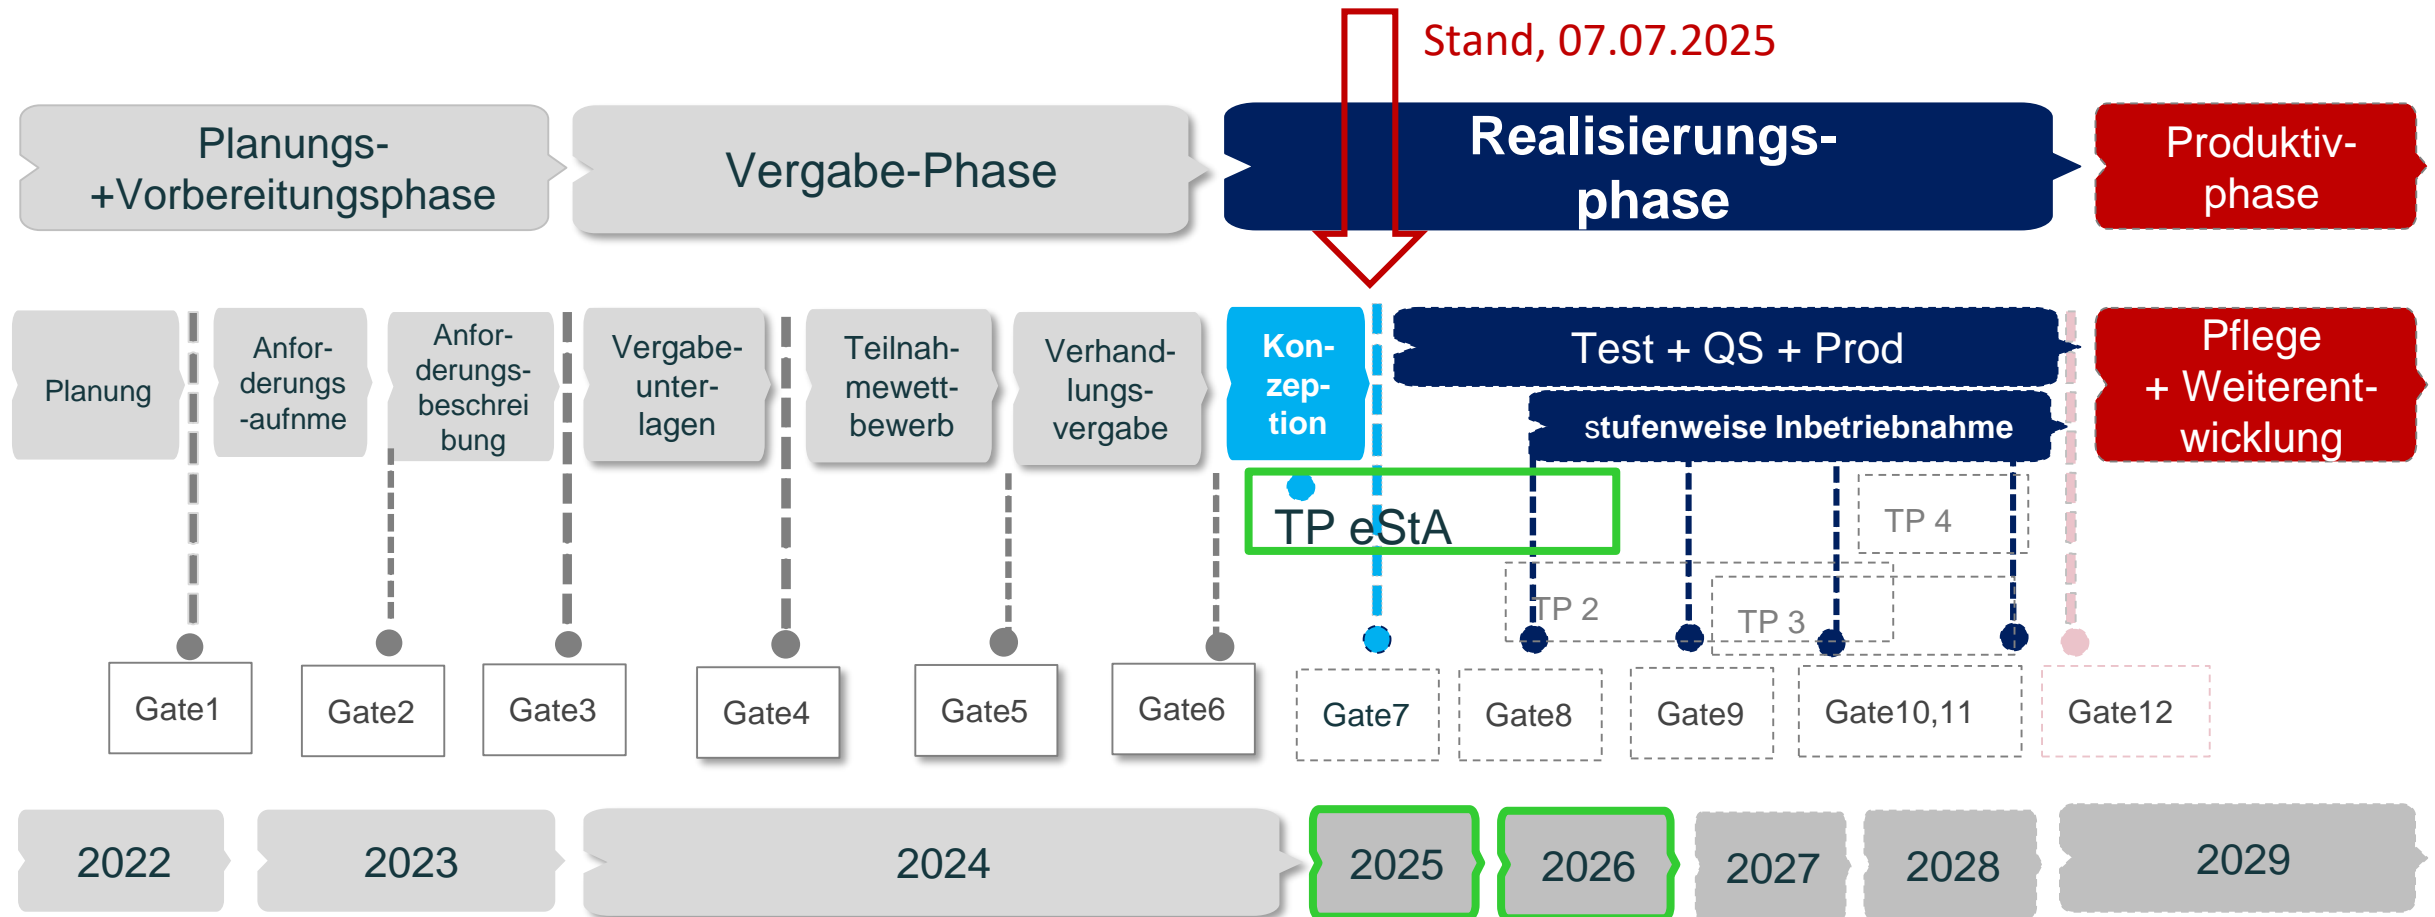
Stand, 07.07.2025

Planungs- +Vorbereitungsphase

Vergabe-Phase

Realisierungsphase

Produktivphase

Planung

Anforderungs -aufnme

Anforderungsbeschrei bung

Vergabeunterlagen

Teilnahmewettbewerb

Verhandlungsvergabe

Konzeption

Test + QS + Prod

stufenweise Inbetriebnahme

Pflege + Weiterentwicklung

TP eStA

TP 4

TP 2

TP 3

Gate1

Gate2

Gate3

Gate4

Gate5

Gate6

Gate7

Gate8

Gate9

Gate10,11

Gate12

2022

2023

2024

2025

2026

2027

2028

2029